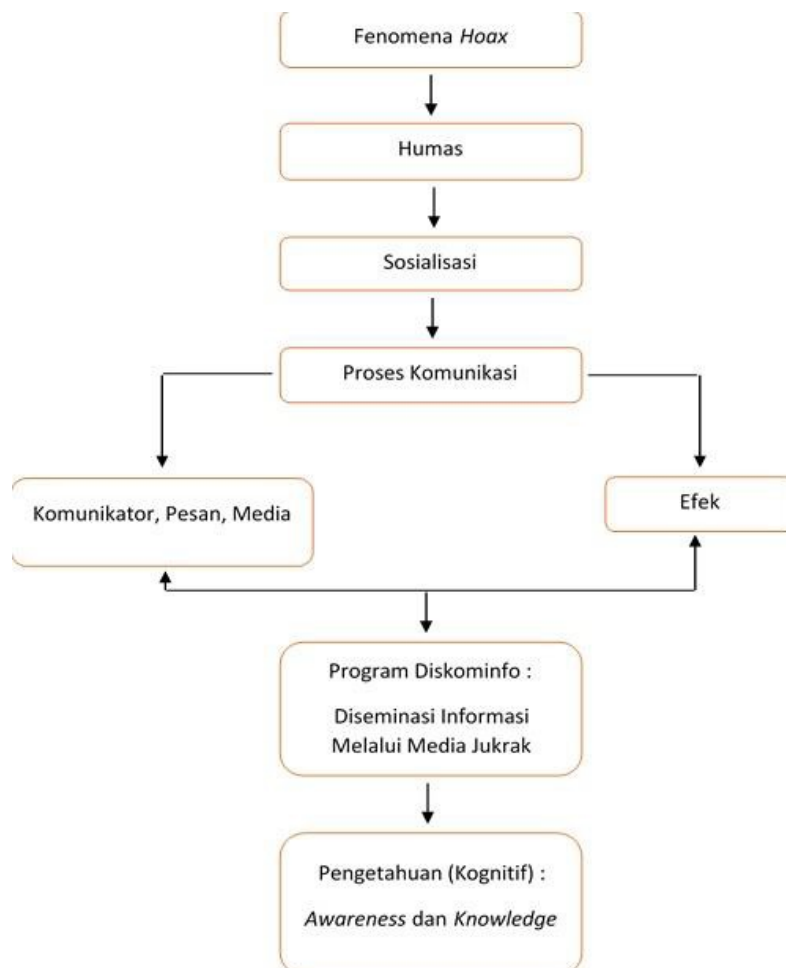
Fenomena Hoax

Humas

Sosialisasi

Proses Komunikasi

Komunikator, Pesan, Media

Efek

Program Diskominfo :

Diseminasi Informasi Melalui Media Jukrak

Pengetahuan (Kognitif) :

Awareness dan Knowledge